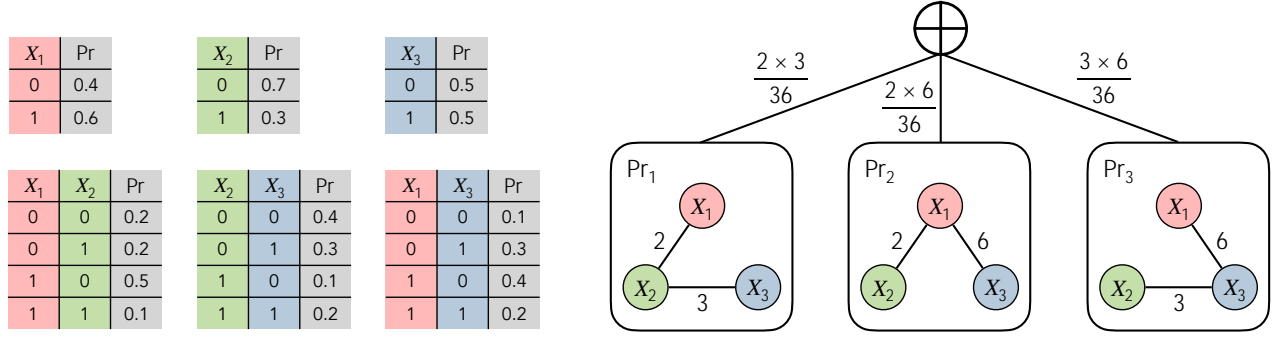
| $X_1$ | Pr |
|---|---|
| 0 | 0.4 |
| 1 | 0.6 |

| $X_2$ | Pr |
|---|---|
| 0 | 0.7 |
| 1 | 0.3 |

| $X_3$ | Pr |
|---|---|
| 0 | 0.5 |
| 1 | 0.5 |

| $X_1$ | $X_2$ | Pr |
|---|---|---|
| 0 | 0 | 0.2 |
| 0 | 1 | 0.2 |
| 1 | 0 | 0.5 |
| 1 | 1 | 0.1 |

| $X_2$ | $X_3$ | Pr |
|---|---|---|
| 0 | 0 | 0.4 |
| 0 | 1 | 0.3 |
| 1 | 0 | 0.1 |
| 1 | 1 | 0.2 |

| $X_1$ | $X_3$ | Pr |
|---|---|---|
| 0 | 0 | 0.1 |
| 0 | 1 | 0.3 |
| 1 | 0 | 0.4 |
| 1 | 1 | 0.2 |

$\bigoplus$

$\frac{2 \times 3}{36}$ $\frac{2 \times 6}{36}$ $\frac{3 \times 6}{36}$

$\Pr_1$
$X_1$ 2 $X_2$ 3 $X_3$

$\Pr_2$
$X_1$ 2 6 $X_2$ $X_3$

$\Pr_3$
$X_1$ 6 $X_2$ 3 $X_3$